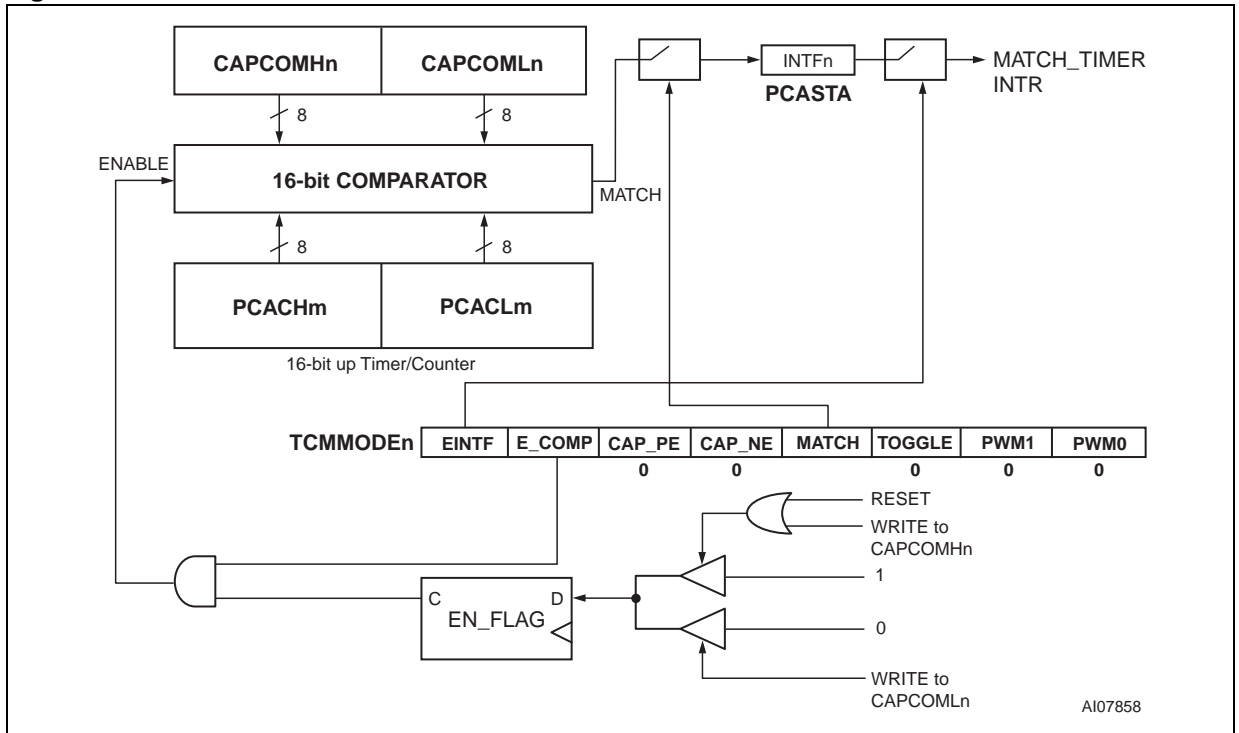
CAPCOMHn

CAPCOMLn

8

8

ENABLE

16-bit COMPARATOR

MATCH

8

8

PCACHm

PCACLm

16-bit up Timer/Counter

INTFn

PCASTA

MATCH_TIMER INTR

TCMMODEn

| EINTF | E_COMP | CAP_PE | CAP_NE | MATCH | TOGGLE | PWM1 | PWM0 |
|---|---|---|---|---|---|---|---|
| | | 0 | 0 | | 0 | 0 | 0 |

RESET

WRITE to CAPCOMHn

1

0

C

D

EN_FLAG

WRITE to CAPCOMLn

AI07858